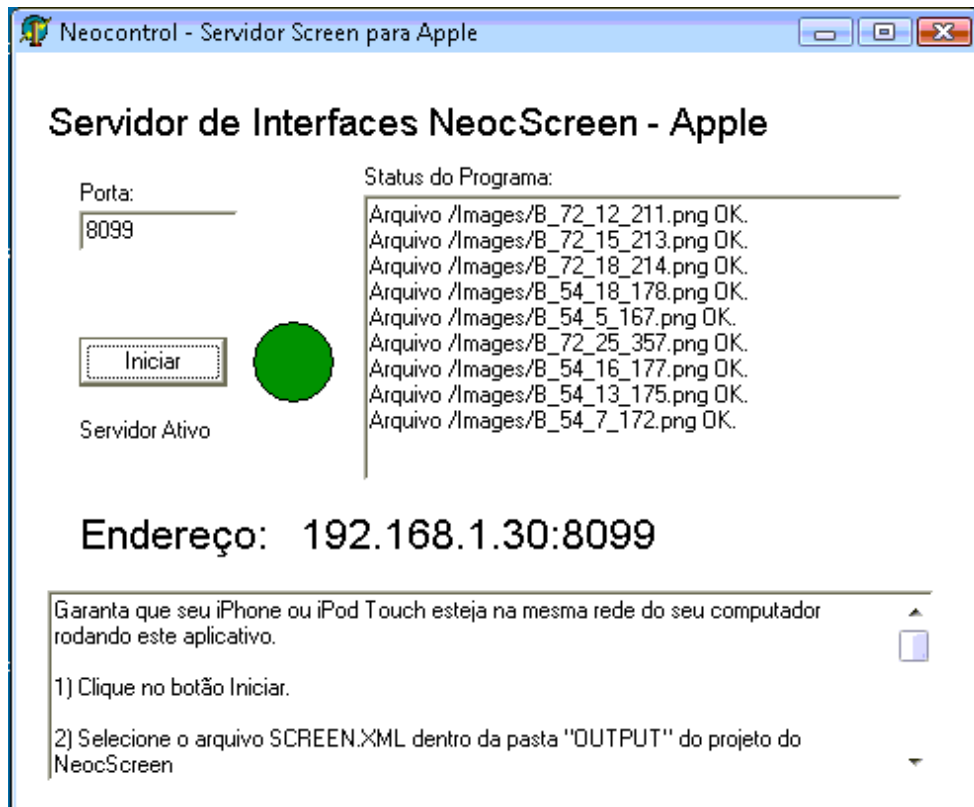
Neocontrol - Servidor Screen para Apple

Servidor de Interfaces NeocScreen - Apple

Porta:
8099

Iniciar

Servidor Ativo

Status do Programa:
Arquivo /Images/B_72_12_211.png OK.
Arquivo /Images/B_72_15_213.png OK.
Arquivo /Images/B_72_18_214.png OK.
Arquivo /Images/B_54_18_178.png OK.
Arquivo /Images/B_54_5_167.png OK.
Arquivo /Images/B_72_25_357.png OK.
Arquivo /Images/B_54_16_177.png OK.
Arquivo /Images/B_54_13_175.png OK.
Arquivo /Images/B_54_7_172.png OK.

Endereço: 192.168.1.30:8099

Garanta que seu iPhone ou iPod Touch esteja na mesma rede do seu computador rodando este aplicativo.

1) Clique no botão Iniciar.

2) Selecione o arquivo SCREEN.XML dentro da pasta "OUTPUT" do projeto do NeocScreen